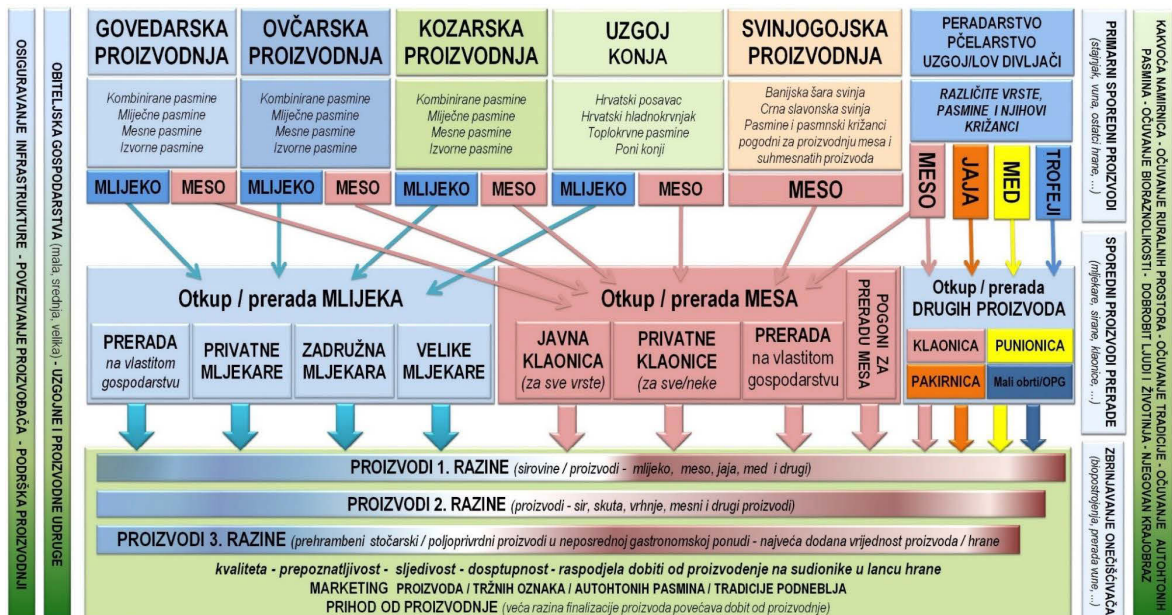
OSIGURAVANJE INFRASTRUKTURE - POVEZIVANJE PROIZVOĐAČA - PODRŠKA PROIZVODNJI

OBITELJSKA GOSPODARSTVA (mala, srednja, velika) - UDRUGE I PROIZVODNE UDRUGE

GOVEDARSKA PROIZVODNJA

Kombinirane pasmine
Mliječne pasmine
Mesne pasmine
Izvorne pasmine

MLIJEKO MESO

OVČARSKA PROIZVODNJA

Kombinirane pasmine
Mliječne pasmine
Mesne pasmine
Izvorne pasmine

MLIJEKO MESO

KOZARSKA PROIZVODNJA

Kombinirane pasmine
Mliječne pasmine
Mesne pasmine
Izvorne pasmine

MLIJEKO MESO

UZGOJ KONJA

Hrvatski posavac
Hrvatski hladnokrvnjak
Toplokrvne pasmine
Poni konji

MLIJEKO MESO

SVINJOGOJSKA PROIZVODNJA

Banijska šara svinja
Crna slavonska svinja
Pasmine i pasmnski križanci pogodni za proizvodnju mesa i suhomesnatih proizvoda

MESO

PERADARSTVO
PČELARSTVO
UZGOJ/LOV DIVLJAČI

RAZLIČITE VRSTE, PASMINE I NJIHOVI KRIŽANCI

MESO JAJA MED TROFEJI

Otkup / prerada MLIJEKA

PRERADA na vlastitom gospodarstvu

PRIVATNE MLJEKARE

ZADRUŽNA MLJEKARA

VELIKE MLJEKARE

Otkup / prerada MESA

JAVNA KLAONICA (za sve vrste)

PRIVATNE KLAONICE (za sve/neke

PRERADA na vlastitom gospodarstvu

POGONI ZA PRERADU MESA

Otkup / prerada DRUGIH PROIZVODA

KLAONICA PUNIONICA

PAKIRNICA Mali obrti/OPG

PROIZVODI 1. RAZINE (sirovine / proizvodi - mlijeko, meso, jaja, med i drugi)

PROIZVODI 2. RAZINE (proizvodi - sir, skuta, vrhnje, mesni i drugi proizvodi)

PROIZVODI 3. RAZINE (prehrambeni stočarski / poljoprivrdni proizvodi u neposrednoj gastronomskoj ponudi - najveća dodana vrijednost proizvoda / hrane

kvaliteta - prepoznatljivost - sljedivost - dosptupnost - raspodjela dobiti od proizvođenje na sudionike u lancu hrane
MARKETING PROIZVODA / TRŽNIH OZNAKA / AUTOHTONIH PASMINA / TRADICIJE PODNEBLJA
PRIHOD OD PROIZVODNJE (veća razina finalizacije proizvoda povećava dobit od proizvodnje)

PRIMARNI SPOREDNI PROIZVODI (stajnjak, vuna, ostaci hrane, ...)

SPOREDNI PROIZVODI PRERADE (mljekare, sirane, klaonice, ...)

ZBRINJAVANJE ONEČIŠĆIVAČA (bioplinska postrojenja, prerada vune, ...)

KAKVOĆA NAMIRNICA - OČUVANJE RURALNIH PROSTORA - OČUVANJE TRADICIJE - OČUVANJE AUTOHTONIH PASMINA - OČUVANJE BIORAZNOLIKOSTI - DOBROBIT LJUDI I ŽIVOTINJA - NJEGOVAN KRAJOBRAZ